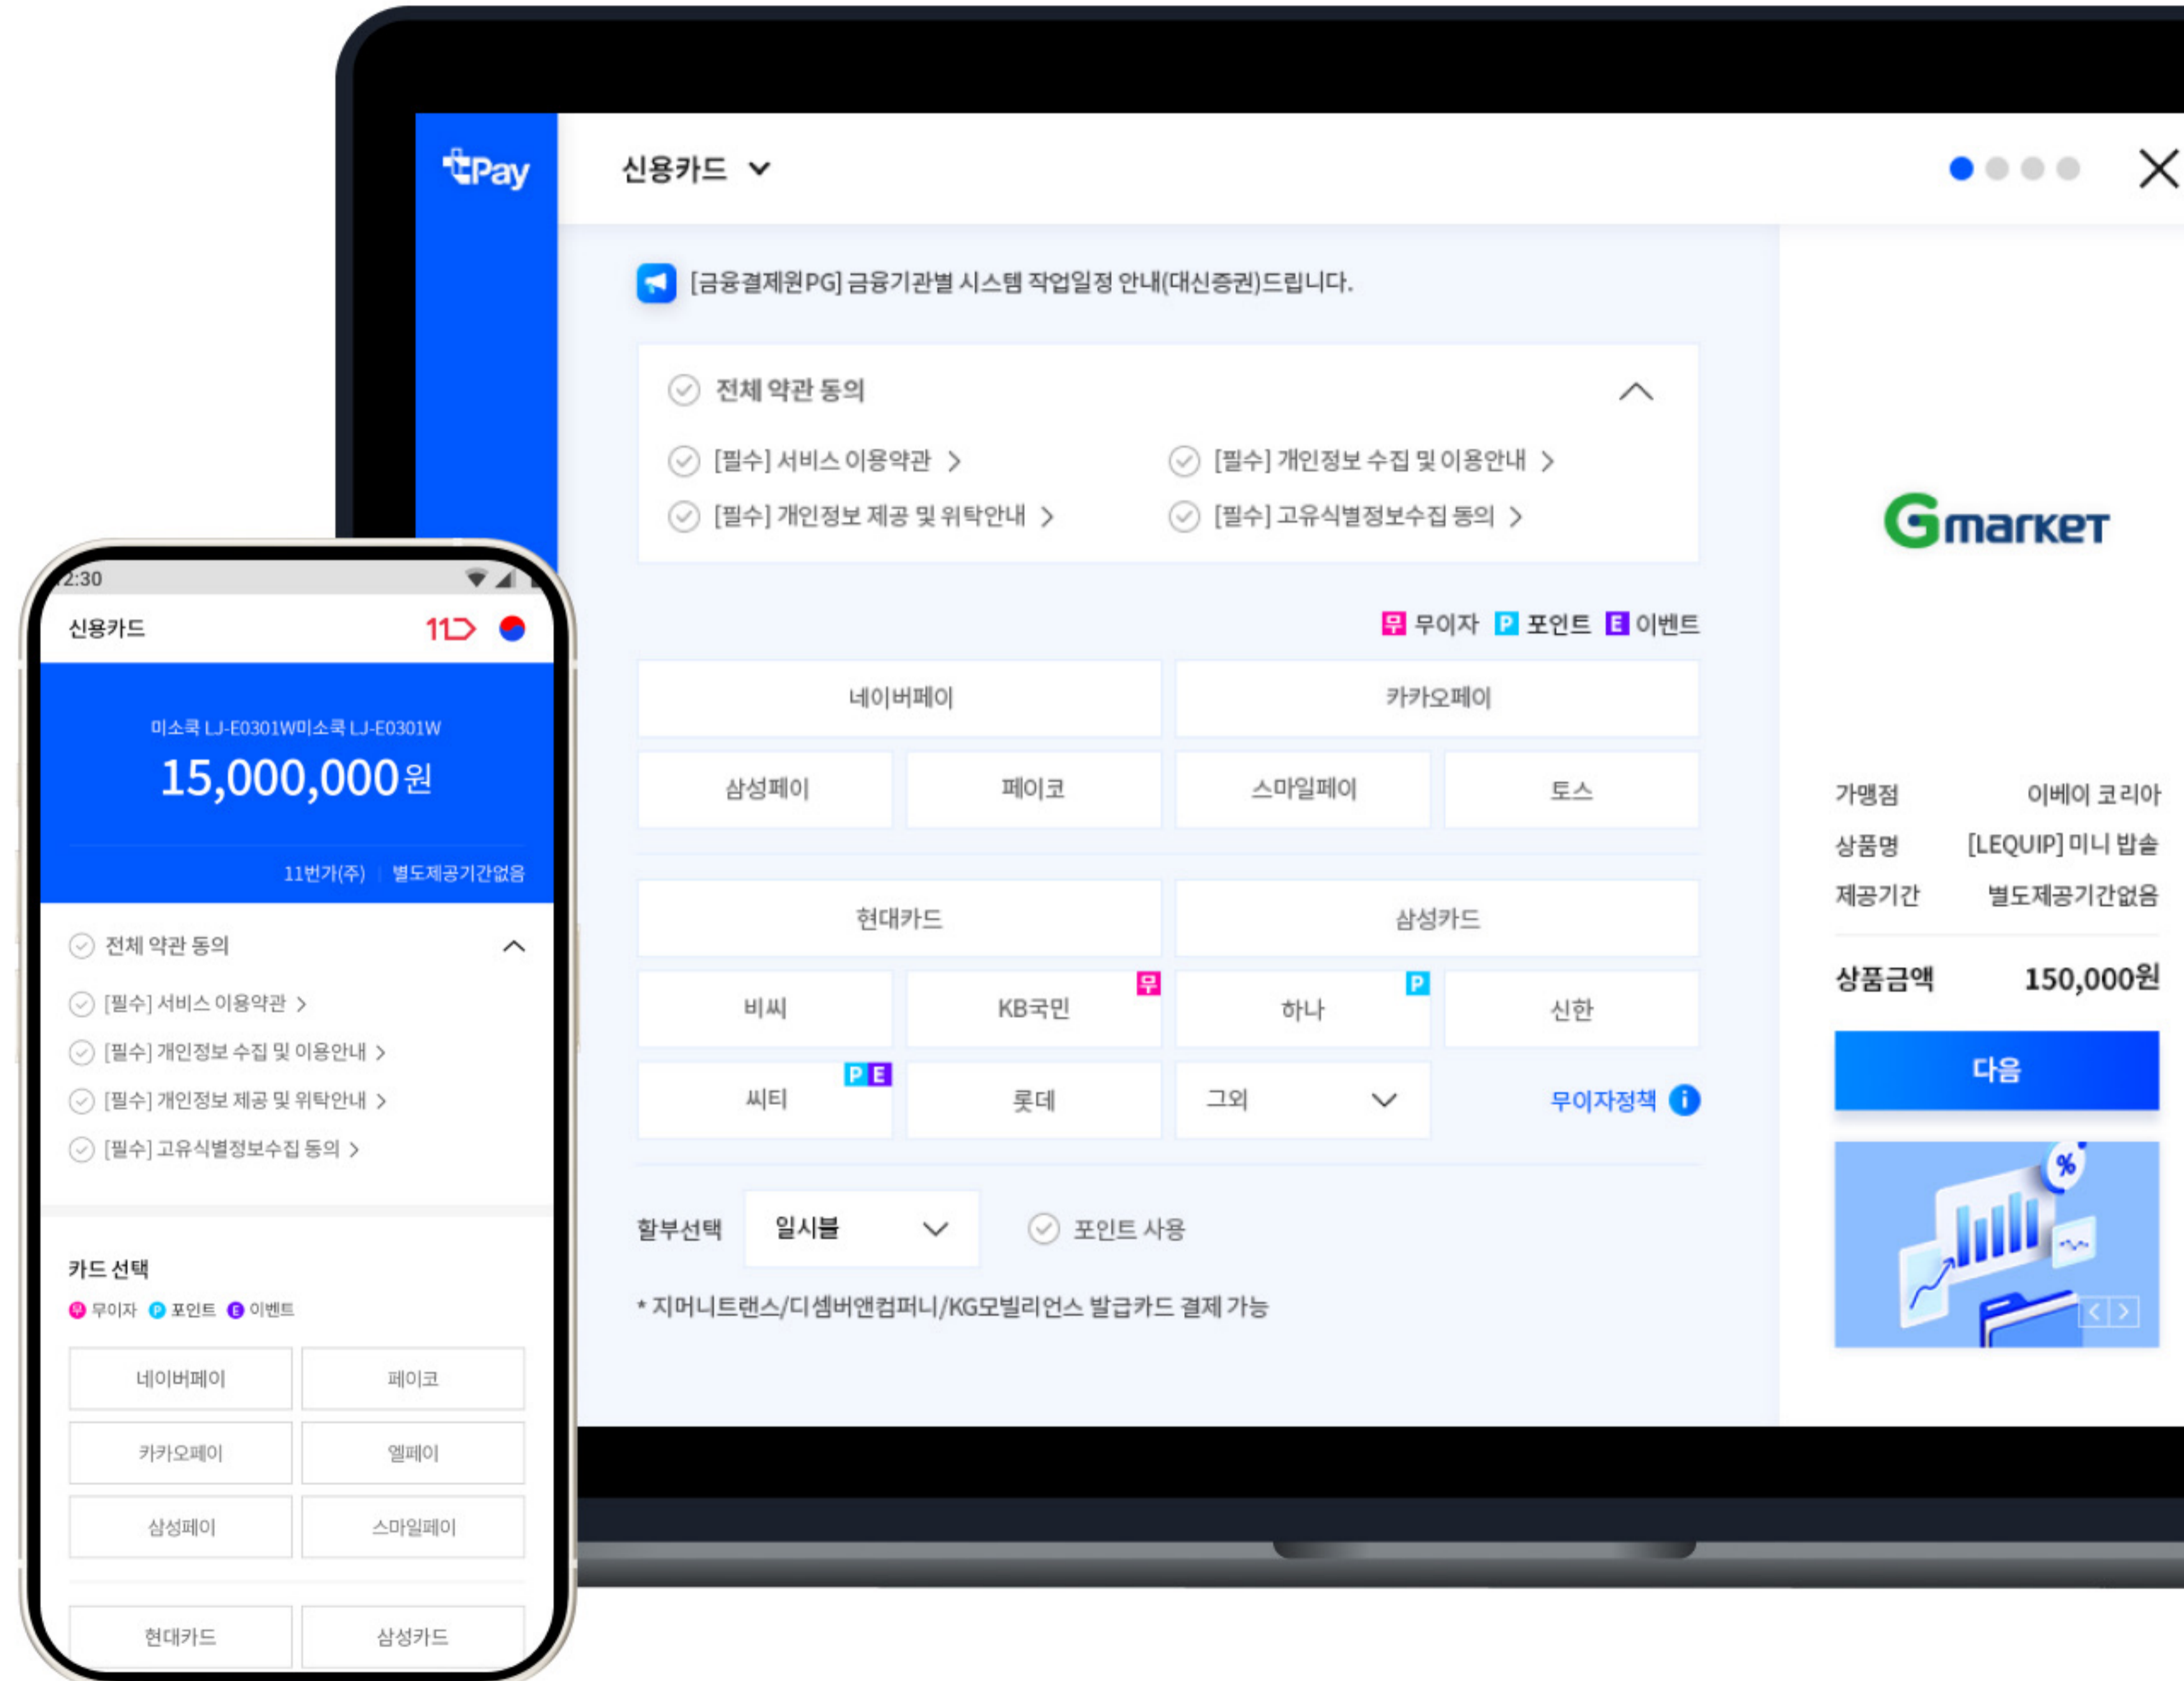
Pay

신용카드

[금융결제원PG] 금융기관별 시스템 작업일정 안내(대신증권)드립니다.

전체 약관 동의

[필수] 서비스 이용약관 >
[필수] 개인정보 수집 및 이용안내 >
[필수] 개인정보 제공 및 위탁안내 >
[필수] 고유식별정보수집 동의 >

무 무이자 P 포인트 E 이벤트

| 네이버페이 | | 카카오페이 | |
|---|---|---|---|
| 삼성페이 | 페이코 | 스마일페이 | 토스 |

| 현대카드 | | 삼성카드 | |
|---|---|---|---|
| 비씨 | KB국민 무 | 하나 P | 신한 |
| 씨티 P E | 롯데 | 그외 | 무이자정책 |

할부선택 일시불
포인트 사용

* 지머니트랜스/디셈버앤컴퍼니/KG모빌리언스 발급카드 결제 가능

Gmarket

가맹점 이베이 코리아
상품명 [LEQUIP] 미니 밥솥
제공기간 별도제공기간없음
상품금액 150,000원

다음

2:30
신용카드 11

미소쿡 LJ-E0301W미소쿡 LJ-E0301W
15,000,000원
11번가(주) | 별도제공기간없음

전체 약관 동의
[필수] 서비스 이용약관 >
[필수] 개인정보 수집 및 이용안내 >
[필수] 개인정보 제공 및 위탁안내 >
[필수] 고유식별정보수집 동의 >

카드 선택
무 무이자 P 포인트 E 이벤트

| 네이버페이 | 페이코 |
|---|---|
| 카카오페이 | 엘페이 |
| 삼성페이 | 스마일페이 |

| 현대카드 | 삼성카드 |
|---|---|